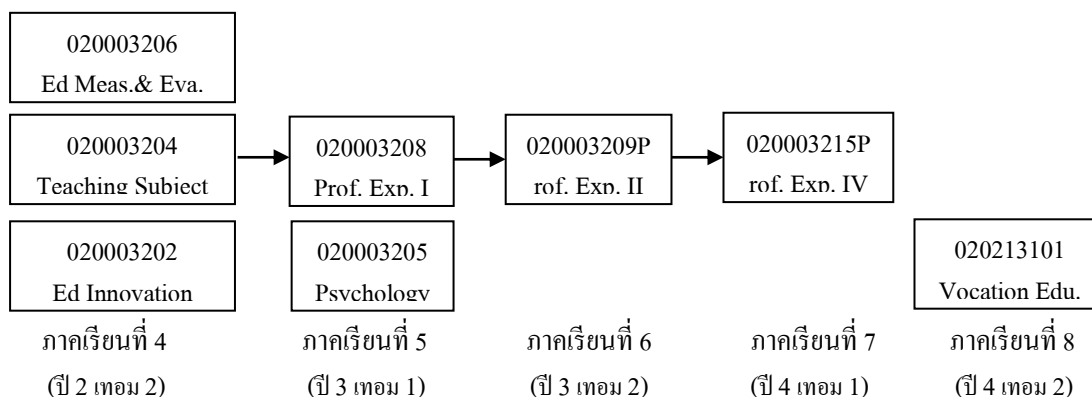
020003206
Ed Meas.& Eva.

020003204
Teaching Subject

020003208
Prof. Exp. I

020003209P
rof. Exp. II

020003215P
rof. Exp. IV

020003202
Ed Innovation

020003205
Psychology

020213101
Vocation Edu.

ภาคเรียนที่ 4
(ปี 2 เทอม 2)

ภาคเรียนที่ 5
(ปี 3 เทอม 1)

ภาคเรียนที่ 6
(ปี 3 เทอม 2)

ภาคเรียนที่ 7
(ปี 4 เทอม 1)

ภาคเรียนที่ 8
(ปี 4 เทอม 2)